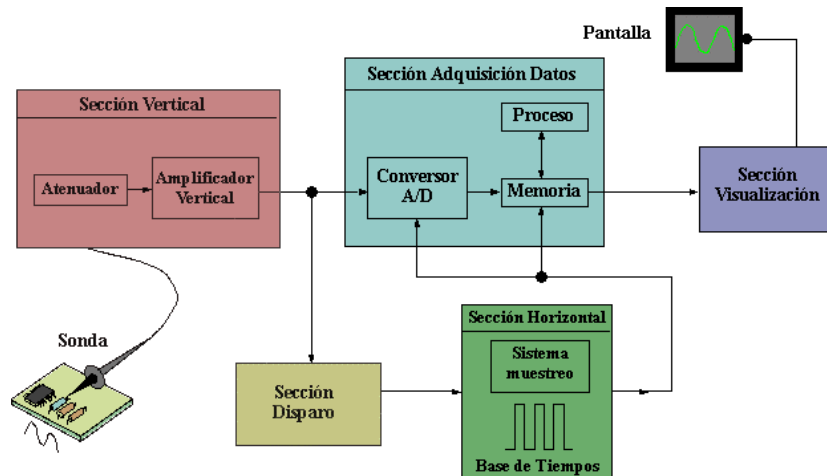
Pantalla

Sección Vertical

Atenuador

Amplificador Vertical

Sección Adquisición Datos

Proceso

Conversor A/D

Memoria

Sección Visualización

Sonda

Sección Disparo

Sección Horizontal

Sistema muestreo

Base de Tiempos